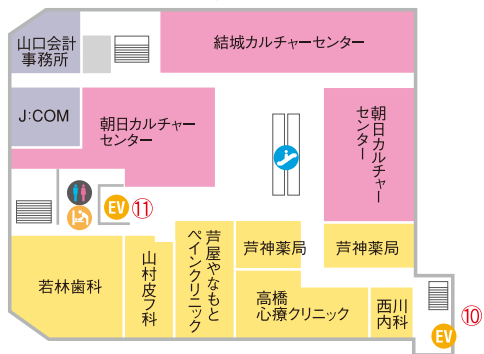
山口会計事務所

結城カルチャーセンター

J:COM

朝日カルチャーセンター

朝日カルチャーセンター

EV

⑪

若林歯科

山村皮フ科

芦屋やなもとペインクリニック

芦神薬局

芦神薬局

高橋心療クリニック

西川内科

⑩

EV